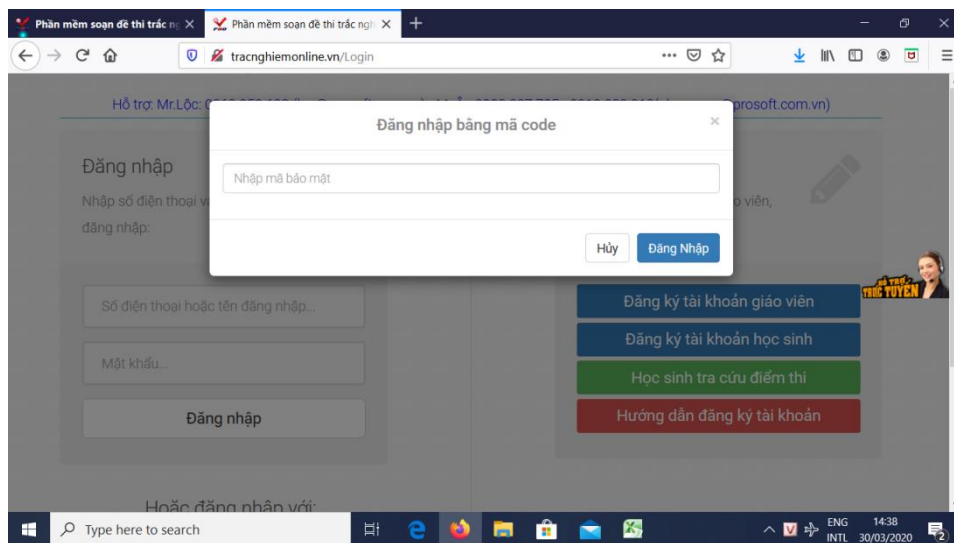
Phần mềm soạn đề thi trắc n
Phần mềm soạn đề thi trắc ngh
tracnghiemonline.vn/Login

Hỗ trợ: Mr.Lộc: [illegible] prosoft.com.vn)

Đăng nhập
Nhập số điện thoại v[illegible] đăng nhập:

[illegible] o viên,

Đăng nhập bằng mã code
×
Nhập mã bảo mật
Hủy
Đăng Nhập

Số điện thoại hoặc tên đăng nhập...
Mật khẩu...
Đăng nhập

Hoặc đăng nhập với:

Đăng ký tài khoản giáo viên
Đăng ký tài khoản học sinh
Học sinh tra cứu điểm thi
Hướng dẫn đăng ký tài khoản

HỖ TRỢ TRỰC TUYẾN

Type here to search
ENG INTL
14:38
30/03/2020
2